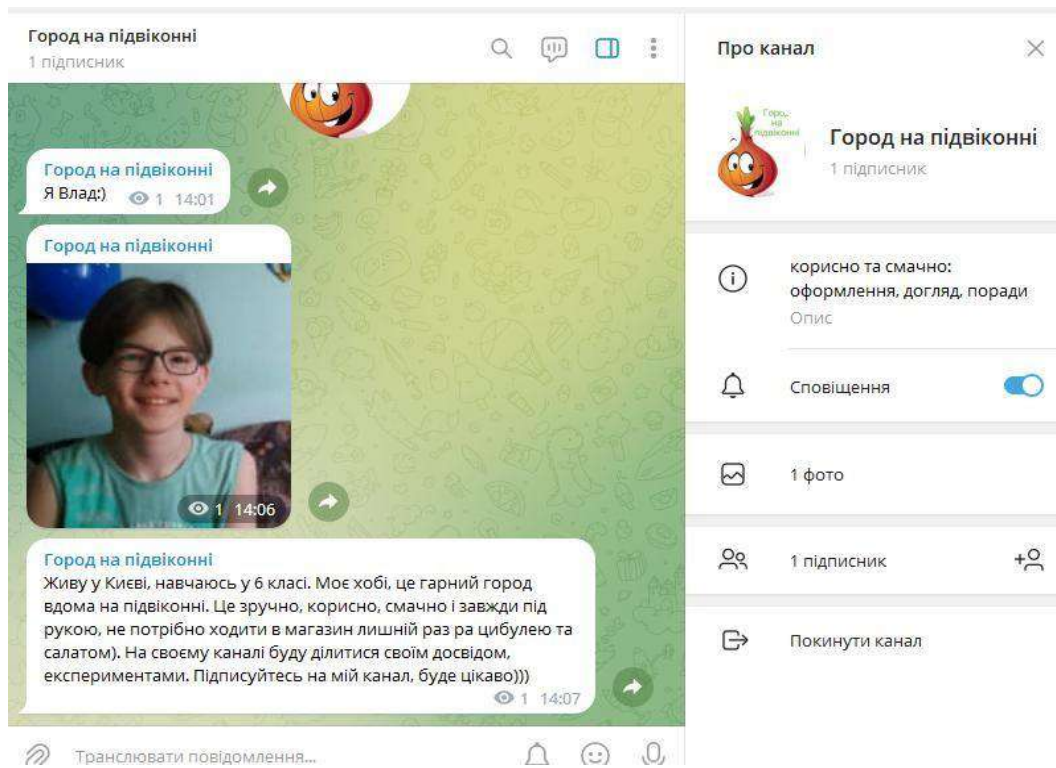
Город на підвіконні
1 підписник

Город на підвіконні
Я Влад:) 1 14:01

Город на підвіконні
1 14:06

Город на підвіконні
Живу у Києві, навчаюсь у 6 класі. Моє хобі, це гарний город вдома на підвіконні. Це зручно, корисно, смачно і завжди під рукою, не потрібно ходити в магазин лишній раз ра цибулею та салатом). На своєму каналі буду ділитися своїм досвідом, експериментами. Підписуйтесь на мій канал, буде цікаво)))
1 14:07

Транслювати повідомлення...

Про канал

Город на підвіконні

Город на підвіконні
1 підписник

корисно та смачно: оформлення, догляд, поради
Опис

Сповіщення

1 фото

1 підписник

Покинути канал